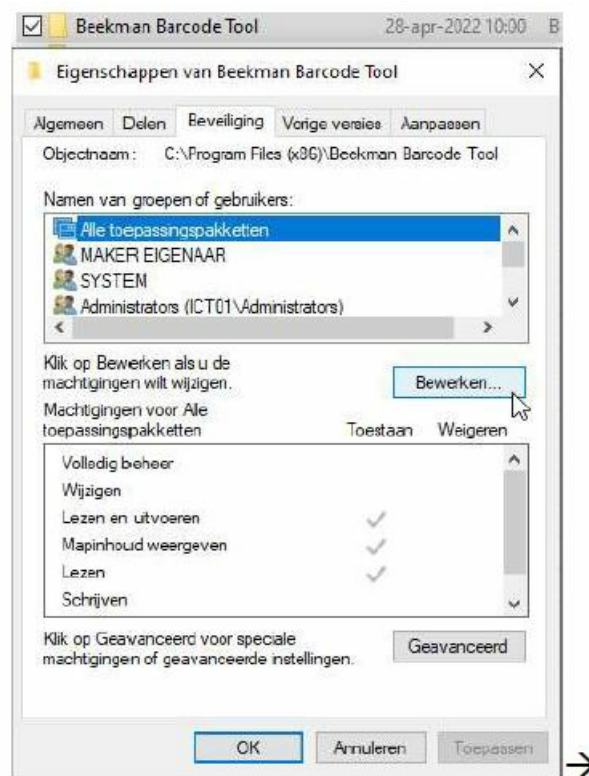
Beekman Barcode Tool 28-apr-2022 10:00 B

Eigenschappen van Beekman Barcode Tool ×

Algemeen Delen Beveiliging Vorige versies Aanpassen

Objectnaam: C:\Program Files (x86)\Beekman Barcode Tool

Namen van groepen of gebruikers:

Alle toepassingspakketten
MAKER EIGENAAR
SYSTEM
Administrators (ICT01\Administrators)

Klik op Bewerken als u de machtigingen wilt wijzigen.

Bewerken...

Machtigingen voor Alle toepassingspakketten Toestaan Weigeren

| | Toestaan | Weigeren |
|---|---|---|
| Volledig beheer | | |
| Wijzigen | | |
| Lezen en uitvoeren | ✓ | |
| Mapinhoud weergeven | ✓ | |
| Lezen | ✓ | |
| Schrijven | | |

Klik op Geavanceerd voor speciale machtigingen of geavanceerde instellingen.

Geavanceerd

OK Annuleren Toepassen